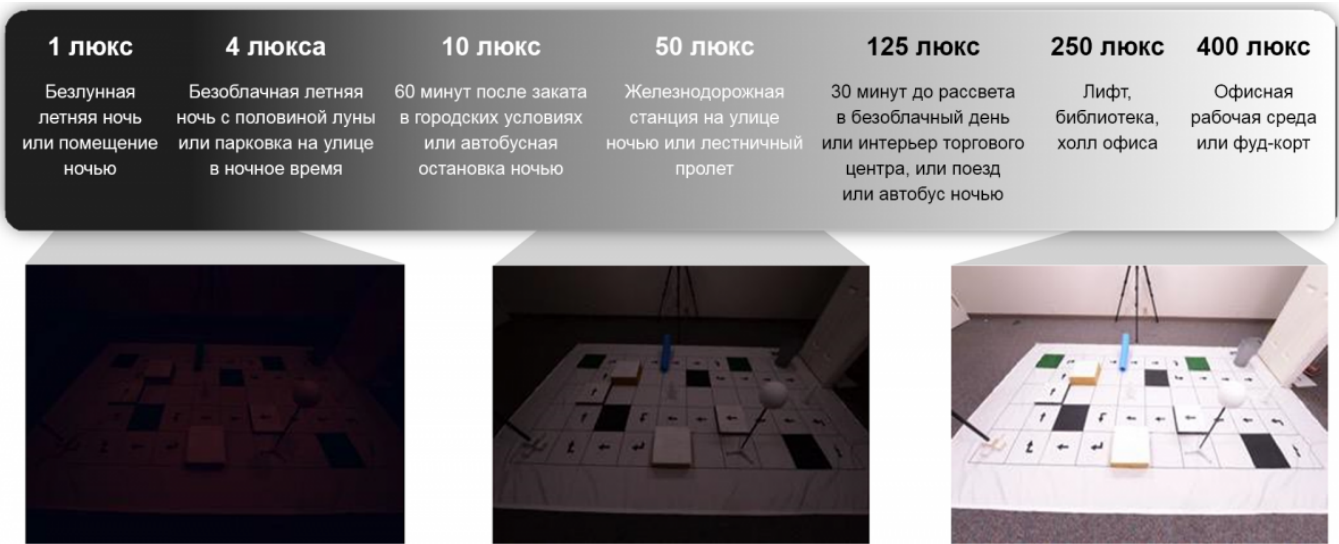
1 люкс
Безлунная летняя ночь или помещение ночью

4 люкса
Безоблачная летняя ночь с половиной луны или парковка на улице в ночное время

10 люкс
60 минут после заката в городских условиях или автобусная остановка ночью

50 люкс
Железнодорожная станция на улице ночью или лестничный пролет

125 люкс
30 минут до рассвета в безоблачный день или интерьер торгового центра, или поезд или автобус ночью

250 люкс
Лифт, библиотека, холл офиса

400 люкс
Офисная рабочая среда или фуд-корт